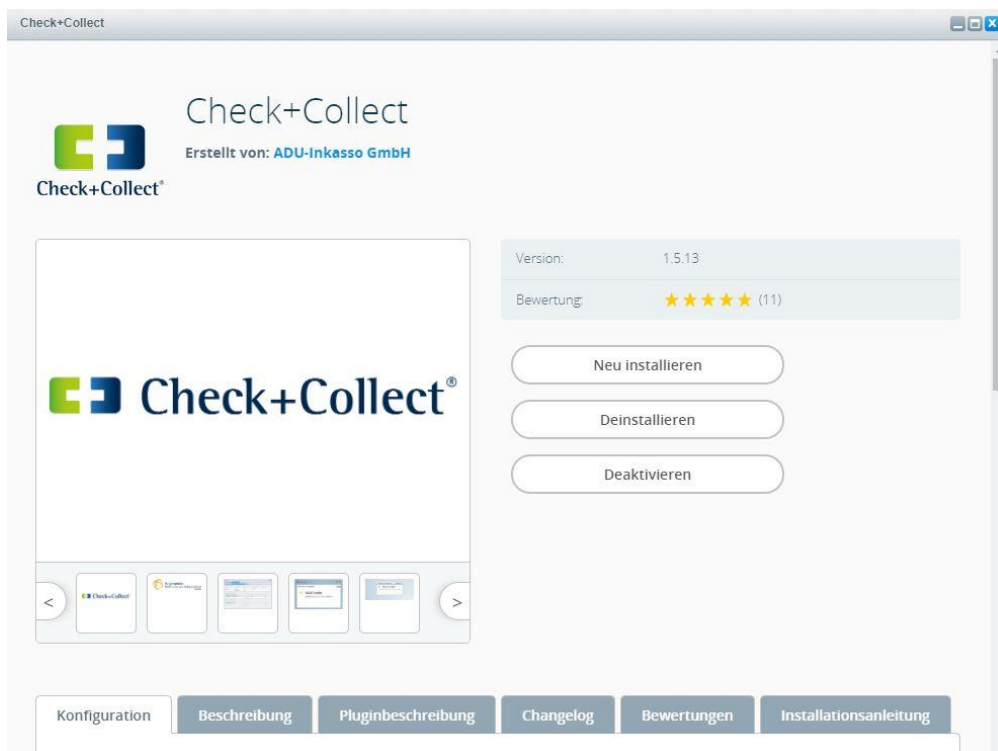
Check+Collect

Check+Collect

Erstellt von: ADU-Inkasso GmbH

Check+Collect®

Check+Collect®

| Version: | 1.5.13 |
|---|---|
| Bewertung: | ★★★★★ (11) |

Neu installieren

Deinstallieren

Deaktivieren

<

Check+Collect

>

Konfiguration

Beschreibung

Pluginbeschreibung

Changelog

Bewertungen

Installationsanleitung